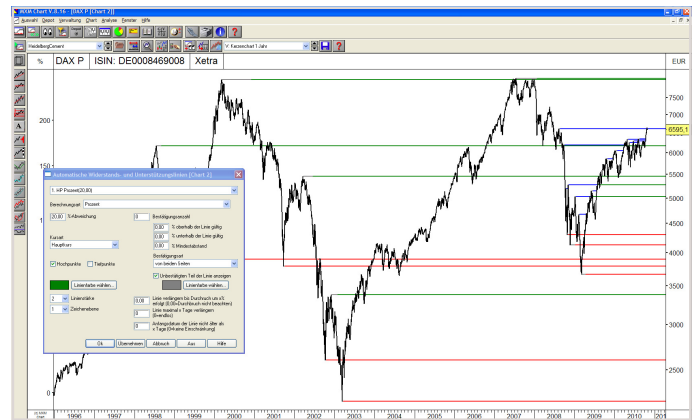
MXM Chart V.8.16 - [DAX P [Chart 2]]

Auswahl Depot Verwaltung Chart Analyse Fenster Hilfe

HeidelbergCement

V. Kerzenchart 1 Jahr

%　DAX P　ISIN: DE0008469008　Xetra　EUR

200

150

0

7500

7000

6595,1

6500

6000

5500

5000

4500

4000

3500

3000

2500

Automatische Widerstands- und Unterstützungslinien [Chart 2]

1. KP Prozent(20,80)

Berechnungsart Prozent

20,80 %Abweichung

Bestätigungsanzahl

0,00 % oberhalb der Linie gültig

0,00 % unterhalb der Linie gültig

0,00 % Mindestabstand

Kursart

Hauptkurs

Bestätigungsart

von beiden Seiten

Hochpunkte　Tiefpunkte

Unbestätigten Teil der Linie anzeigen

Linienfarbe wählen...　Linienfarbe wählen...

2 Linienstärke

1 Zeichenebene

0,00 Linie verlängern bis Durchbruch um x% erfolgt (0,00=Durchbruch nicht beachten)

0 Linie maximal x Tage verlängern (0=endlos)

0 Anfangsdatum der Linie nicht älter als x Tage (0=keine Einschränkung)

Ok　Übernehmen　Abbruch　Aus　Hilfe

1996　1997　1998　1999　2000　2001　2002　2003　2004　2005　2006　2007　2008　2009　2010　201